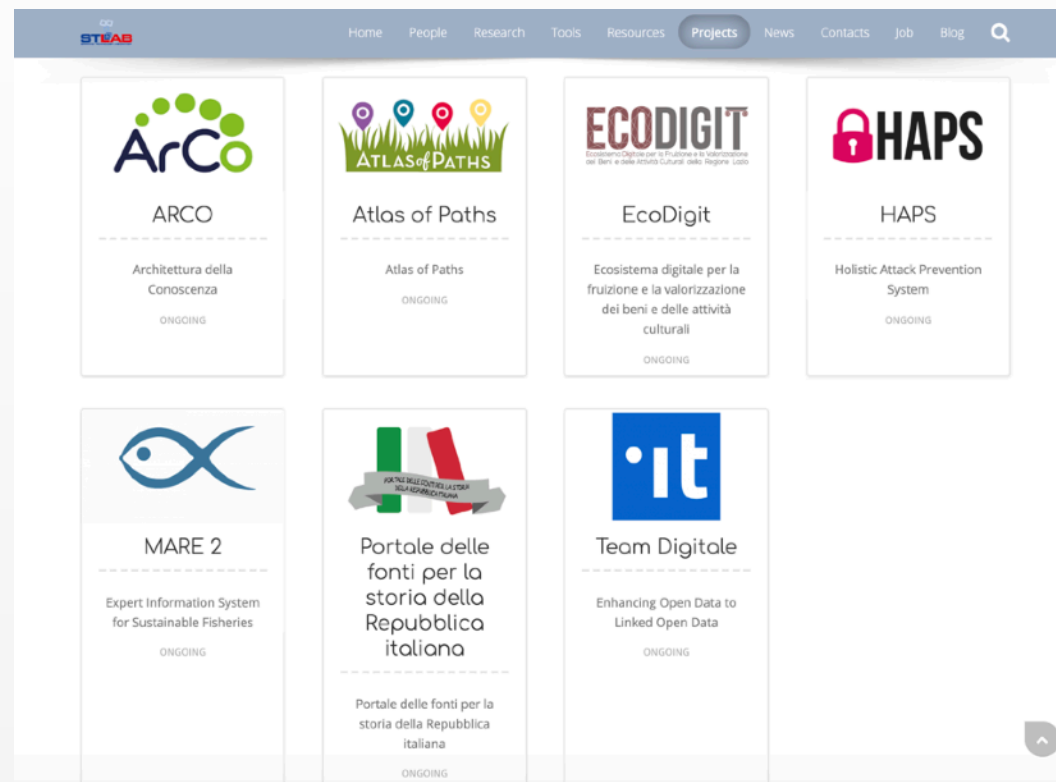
STLAB

Home People Research Tools Resources Projects News Contacts Job Blog

ArCo

ARCO

Architettura della Conoscenza

ONGOING

ATLAS of PATHS

Atlas of Paths

Atlas of Paths

ONGOING

ECODIGIT

Ecosistema Digitale per la Fruizione e la Valorizzazione dei Beni e delle Attività Culturali della Regione Lazio

EcoDigit

Ecosistema digitale per la fruizione e la valorizzazione dei beni e delle attività culturali

ONGOING

HAPS

HAPS

Holistic Attack Prevention System

ONGOING

MARE 2

Expert Information System for Sustainable Fisheries

ONGOING

PORTALE DELLE FONTI PER LA STORIA DELLA REPUBBLICA ITALIANA

Portale delle fonti per la storia della Repubblica italiana

Portale delle fonti per la storia della Repubblica italiana

ONGOING

·it

Team Digitale

Enhancing Open Data to Linked Open Data

ONGOING